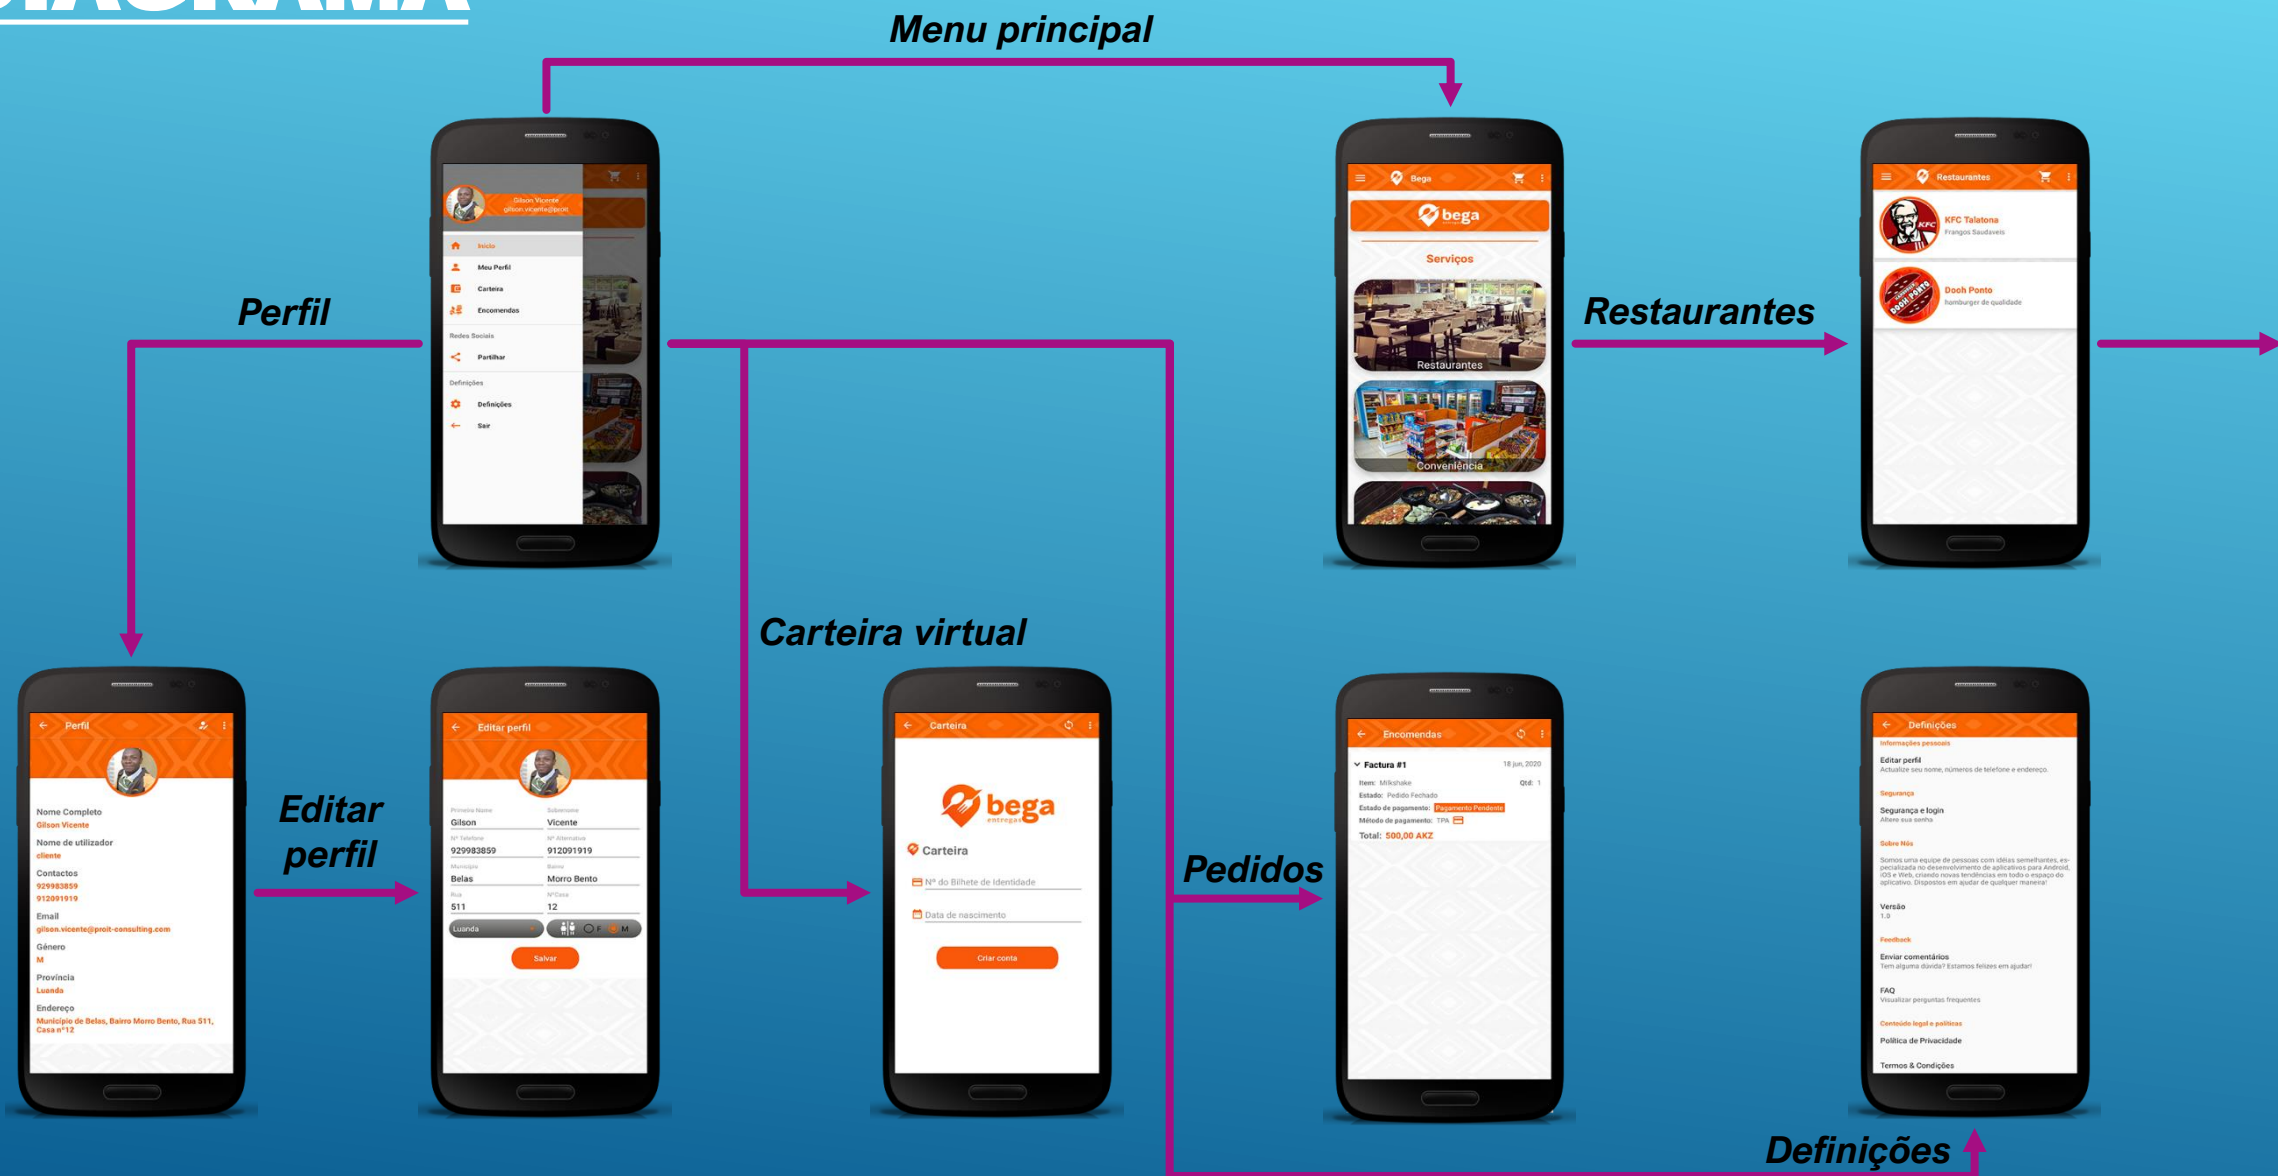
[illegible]

Menu principal

Gilson Vicente
gilson.vicente@proit

Início
Meu Perfil
Carteira
Encomendas
Redes Sociais
Partilhar
Definições
Definições
Sair

Bega

bega

Serviços

Restaurantes

Conveniência

Restaurantes

KFC Talatona
Frangos Saudaveis

Dooh Ponto
hamburger de qualidade

Perfil

Restaurantes

Carteira virtual

Perfil

Nome Completo
Gilson Vicente
Nome de utilizador
cliente
Contactos
929983859
912091919
Email
gilson.vicente@proit-consulting.com
Género
M
Provincia
Luanda
Endereço
Município de Belas, Bairro Morro Bento, Rua 511, Casa nº12

Editar perfil

Editar perfil

Primeiro Nome
Gilson
Sobrenome
Vicente
Nº Telefone
929983859
Nº Alternativo
912091919
Município
Belas
Bairro
Morro Bento
Rua
511
NºCasa
12
Luanda
F M
Salvar

Carteira

bega
entregas

Carteira

Nº do Bilhete de Identidade

Data de nascimento

Criar conta

Pedidos

Encomendas

Factura #1
18 jun, 2020
Item: Milkshake
Qtd: 1
Estado: Pedido Fechado
Estado de pagamento: Pagamento Pendente
Método de pagamento: TPA
Total: 500,00 AKZ

Definições

Informações pessoais
Editar perfil
Actualize seu nome, números de telefone e endereço.
Segurança
Segurança e login
Altere sua senha
Sobre Nós
Somos uma equipe de pessoas com ideias semelhantes, especializada no desenvolvimento de aplicativos para Android, iOS e Web, criando novas tendências em todo o espaço do aplicativo. Dispostos em ajudar de qualquer maneira!
Versão
1.0
Feedback
Enviar comentários
Tem alguma dúvida? Estamos felizes em ajudar!
FAQ
Visualizar perguntas frequentes
Conteúdo legal e políticas
Política de Privacidade
Termos & Condições

Definições